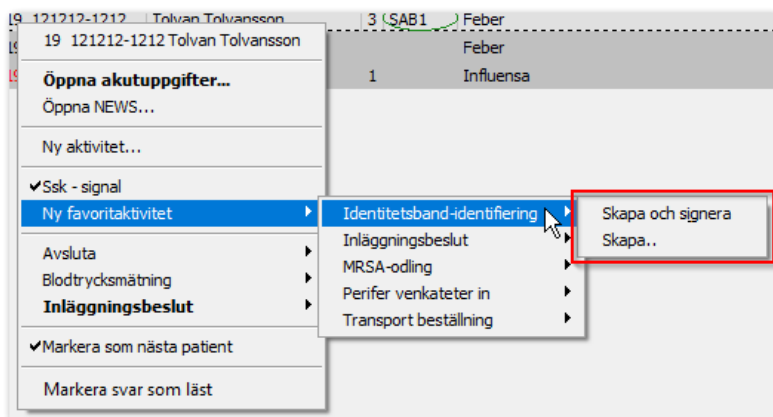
19 121212-1212 Tolvan Tolvansson 3 SAB1 Feber
Feber
1 Influensa

19 121212-1212 Tolvan Tolvansson

**Öppna akutuppgifter...**
Öppna NEWS...

Ny aktivitet...

✔Ssk - signal
Ny favoritaktivitet

Avsluta
Blodtrycksmätning
**Inläggningsbeslut**

✔Markera som nästa patient

Markera svar som läst

Identitetsband-identifiering
Inläggningsbeslut
MRSA-odling
Perifer venkateter in
Transport beställning

Skapa och signera
Skapa..